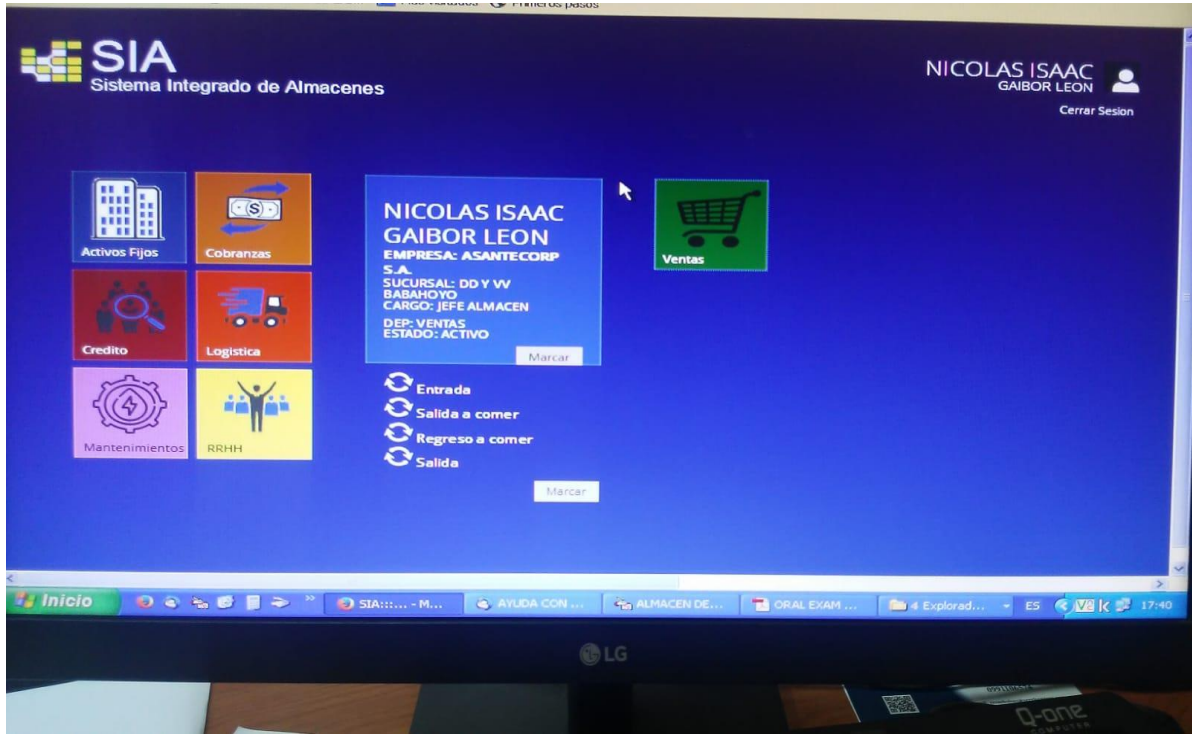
Más visitados Primeros pasos

SIA
Sistema Integrado de Almacenes

NICOLAS ISAAC
GAIBOR LEON

Cerrar Sesion

Activos Fijos

Cobranzas

Credito

Logistica

Mantenimientos

RRHH

NICOLAS ISAAC
GAIBOR LEON
EMPRESA: ASANTECORP S.A.
SUCURSAL: DD Y VV BABAHOYO
CARGO: JEFE ALMACEN
DEP: VENTAS
ESTADO: ACTIVO

Marcar

Ventas

Entrada
Salida a comer
Regreso a comer
Salida

Marcar

Inicio
SIA:::... - M...
AYUDA CON ...
ALMACEN DE...
ORAL EXAM ...
4 Explorad...
ES
17:40

LG

Q-ONE